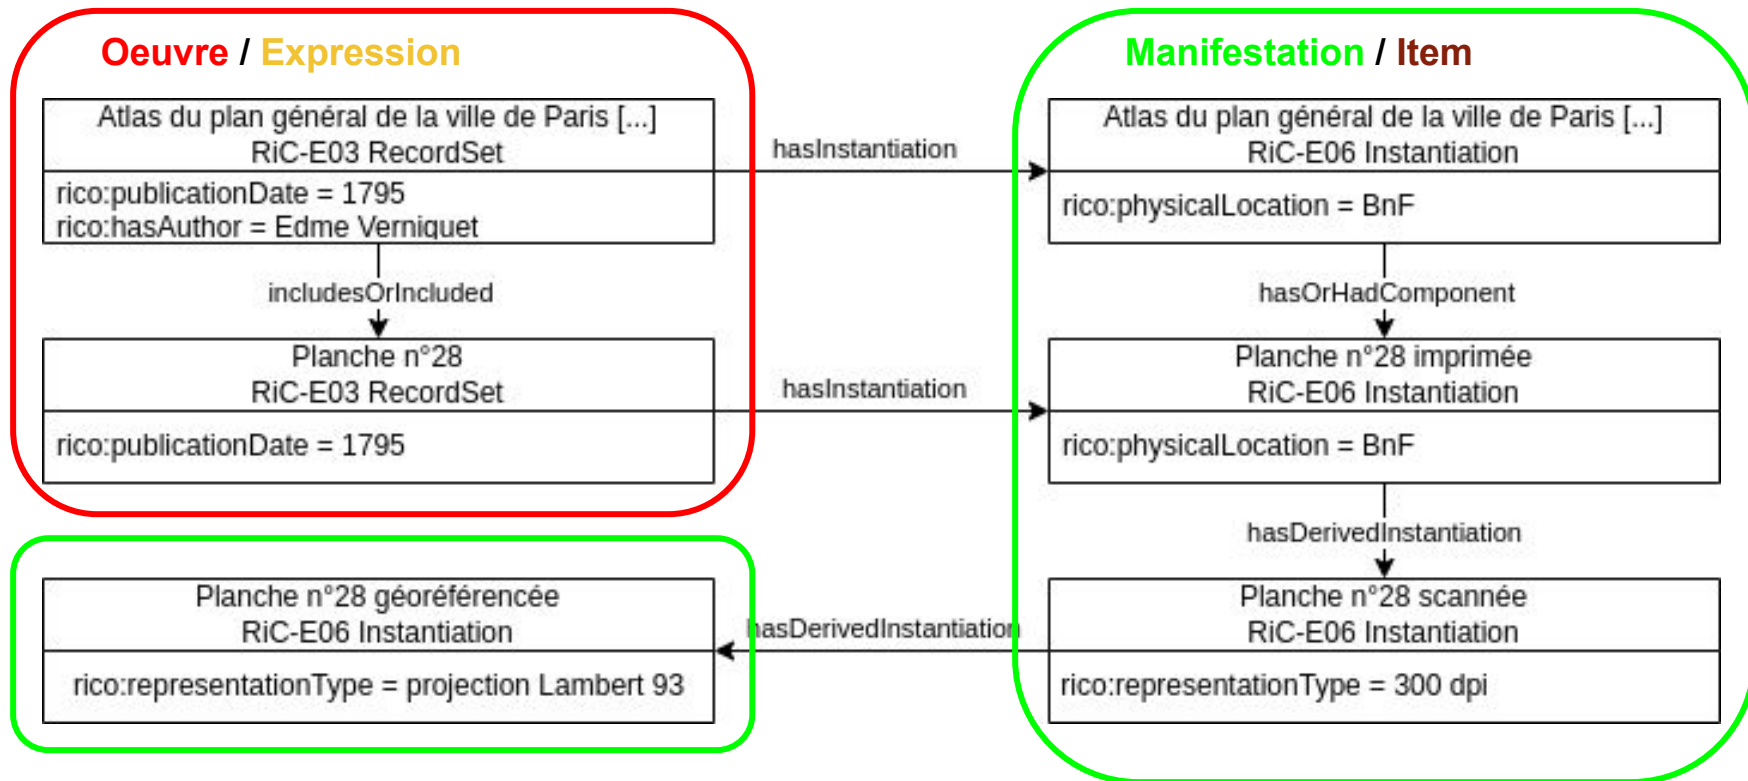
Oeuvre / Expression

Atlas du plan général de la ville de Paris [...]
RiC-E03 RecordSet

rico:publicationDate = 1795
rico:hasAuthor = Edme Verniquet

includesOrIncluded

Planche n°28
RiC-E03 RecordSet

rico:publicationDate = 1795

hasInstantiation

hasInstantiation

Manifestation / Item

Atlas du plan général de la ville de Paris [...]
RiC-E06 Instantiation

rico:physicalLocation = BnF

hasOrHadComponent

Planche n°28 imprimée
RiC-E06 Instantiation

rico:physicalLocation = BnF

hasDerivedInstantiation

Planche n°28 scannée
RiC-E06 Instantiation

rico:representationType = 300 dpi

hasDerivedInstantiation

Planche n°28 géoréférencée
RiC-E06 Instantiation

rico:representationType = projection Lambert 93